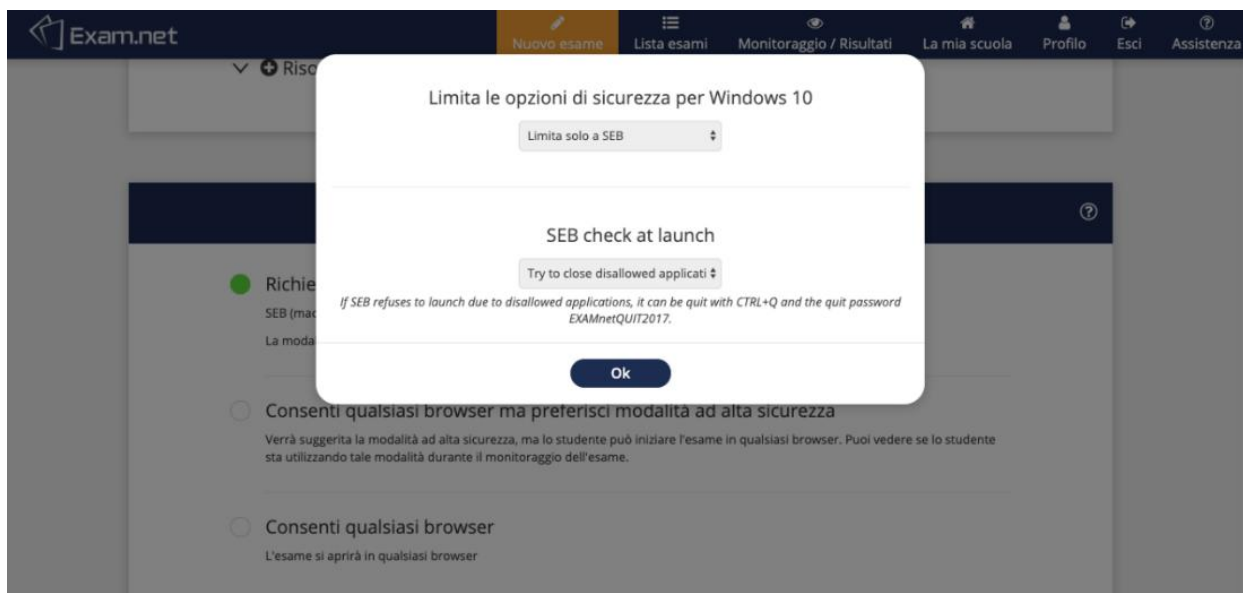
Exam.net

Nuovo esame
Lista esami
Monitoraggio / Risultati
La mia scuola
Profilo
Esci
Assistenza

Riso

Richie
SEB (mac
La moda

Limita le opzioni di sicurezza per Windows 10

Limita solo a SEB

SEB check at launch

Try to close disallowed applicati

If SEB refuses to launch due to disallowed applications, it can be quit with CTRL+Q and the quit password EXAMnetQUIT2017.

Ok

Consenti qualsiasi browser ma preferisci modalità ad alta sicurezza

Verrà suggerita la modalità ad alta sicurezza, ma lo studente può iniziare l'esame in qualsiasi browser. Puoi vedere se lo studente sta utilizzando tale modalità durante il monitoraggio dell'esame.

Consenti qualsiasi browser

L'esame si aprirà in qualsiasi browser